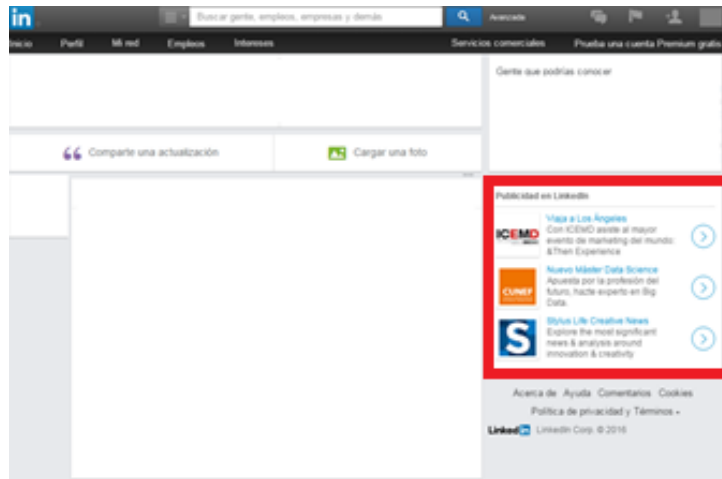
in

Buscar gente, empleos, empresas y demás

Avanzada

Inicio Perfil Mi red Empleos Intereses

Servicios comerciales Prueba una cuenta Premium gratis

Gente que podrías conocer

Comparte una actualización

Cargar una foto

Publicidad en LinkedIn

ICEMD

Viaja a Los Ángeles
Con ICEMD asiste al mayor evento de marketing del mundo: &Then Experience

CUNEF

Nuevo Máster Data Science
Apuesta por la profesión del futuro, hazte experto en Big Data.

S

Stylus Life Creative News
Explore the most significant news & analysis around innovation & creativity

Acerca de Ayuda Comentarios Cookies

Política de privacidad y Términos

LinkedIn LinkedIn Corp. © 2016